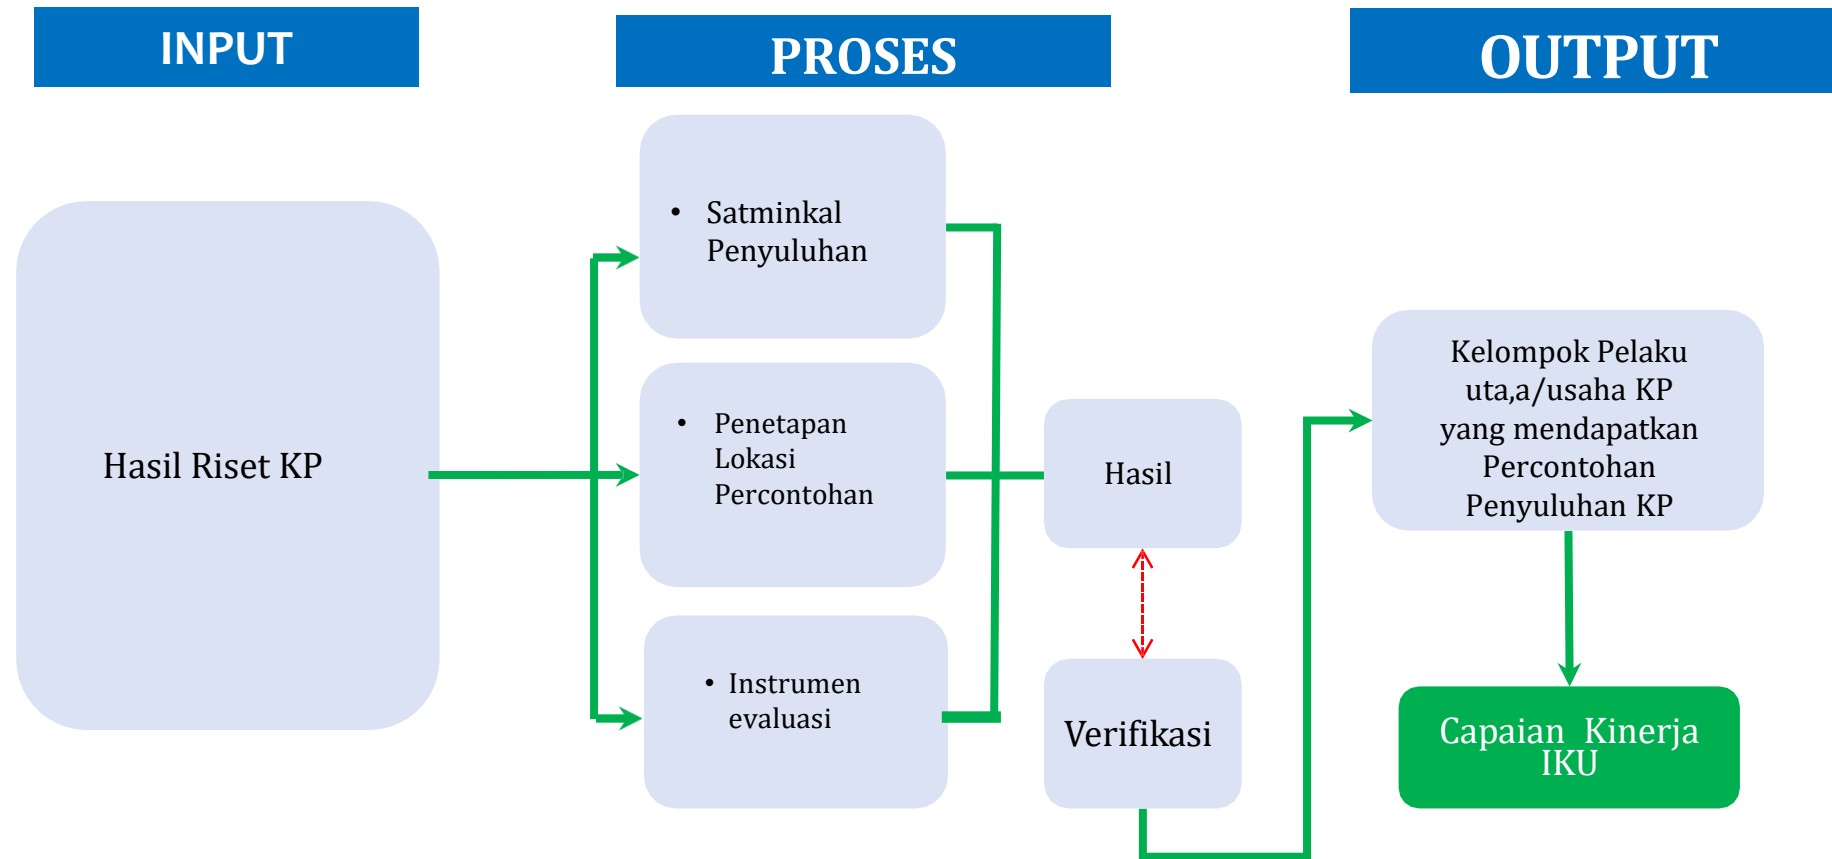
INPUT

PROSES

OUTPUT

Hasil Riset KP

- Satminkal Penyuluhan

- Penetapan Lokasi Percontohan

- Instrumen evaluasi

Hasil

Verifikasi

Kelompok Pelaku uta,a/usaha KP yang mendapatkan Percontohan Penyuluhan KP

Capaian Kinerja IKU